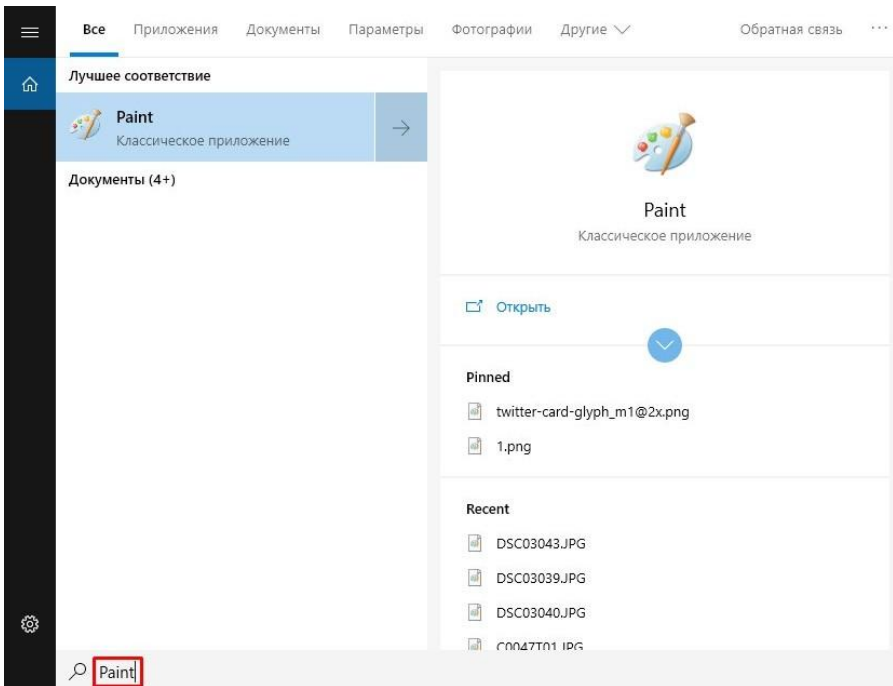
Все Приложения Документы Параметры Фотографии Другие Обратная связь ···

Лучшее соответствие

Paint
Классическое приложение

Документы (4+)

Paint
Классическое приложение

Открыть

Pinned

twitter-card-glyph_m1@2x.png

1.png

Recent

DSC03043.JPG

DSC03039.JPG

DSC03040.JPG

C0047T01.JPG

Paint